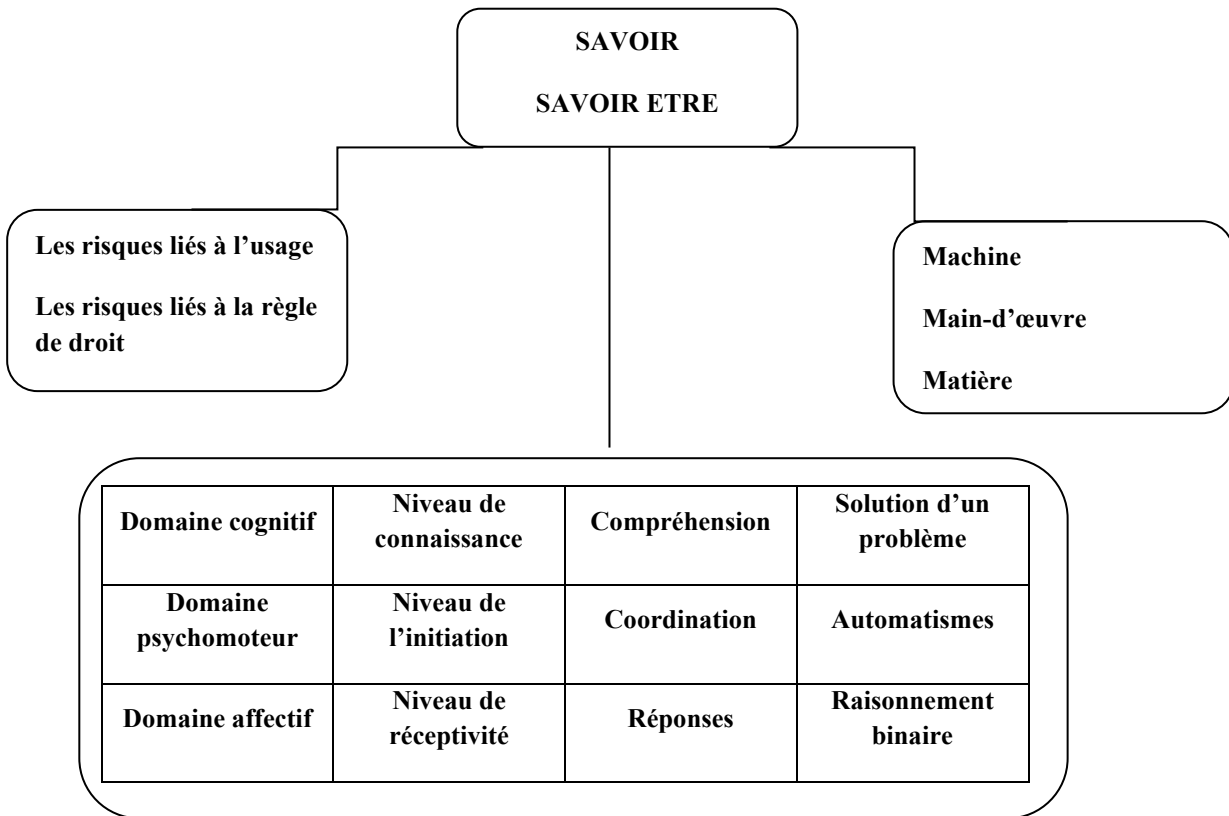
SAVOIR

SAVOIR ETRE

Les risques liés à l'usage

Les risques liés à la règle de droit

Machine

Main-d'œuvre

Matière

| Domaine cognitif | Niveau de connaissance | Compréhension | Solution d'un problème |
|---|---|---|---|
| Domaine psychomoteur | Niveau de l'initiation | Coordination | Automatismes |
| Domaine affectif | Niveau de réceptivité | Réponses | Raisonnement binaire |